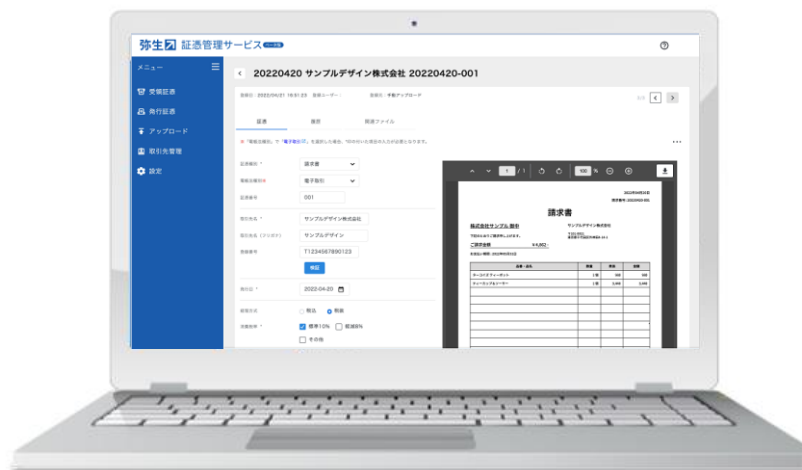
弥生 証憑管理サービス

メニュー
受領証憑
発行証憑
アップロード
取引先管理
設定

20220420 サンプルデザイン株式会社 20220420-001

登録日：2022/05/21 16:51:23 登録ユーザー： 登録元：手動アップロード

証憑 履歴 関連ファイル

証憑種別 * 請求書
取引区分 電子取引
証憑番号 001
取引先名 * サンプルデザイン株式会社
取引先名（フリガナ） サンプルデザイン
登録番号 T1234567890123
検証
取引日 * 2022-04-20
税額方式 税込 税抜
消費税率 * 標準10% 軽減8%
その他

1 / 1
100 %

請求書
株式会社サンプル 御中
サンプルデザイン株式会社
ご請求金額